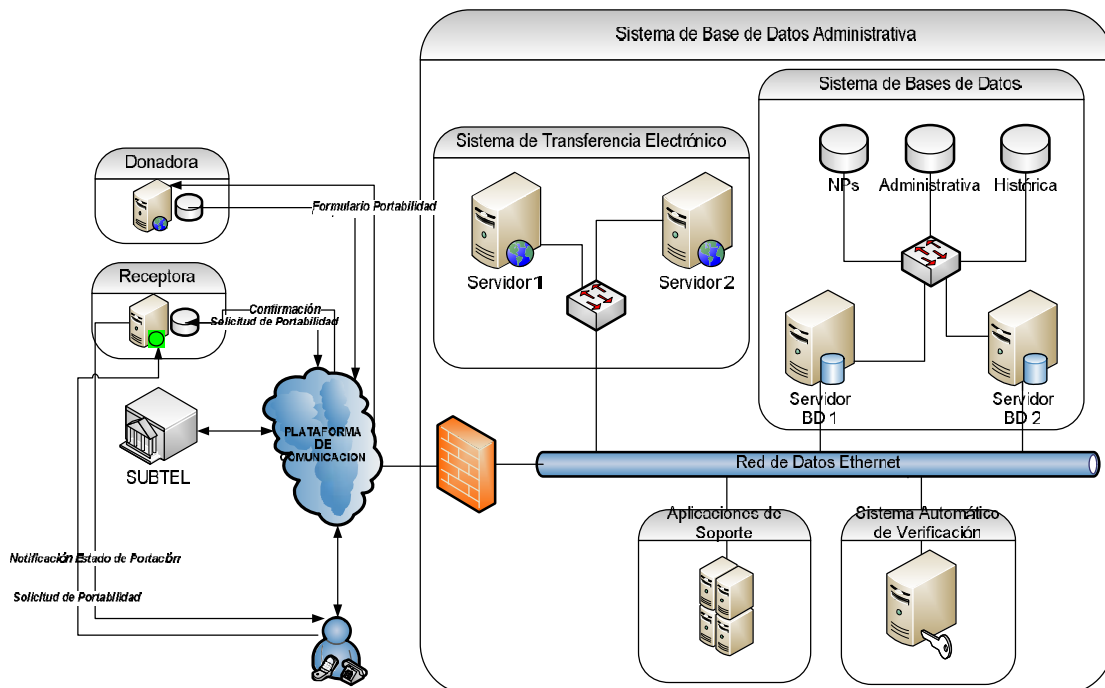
Sistema de Base de Datos Administrativa

Sistema de Bases de Datos

NPs

Administrativa

Histórica

Sistema de Transferencia Electrónico

Servidor 1

Servidor 2

Servidor BD 1

Servidor BD 2

Donadora

Formulario Portabilidad

Receptora

Confirmación

Solicitud de Portabilidad

SUBTEL

PLATAFORMA DE COMUNICACION

Red de Datos Ethernet

Aplicaciones de Soporte

Sistema Automático de Verificación

Notificación Estado de Portación

Solicitud de Portabilidad